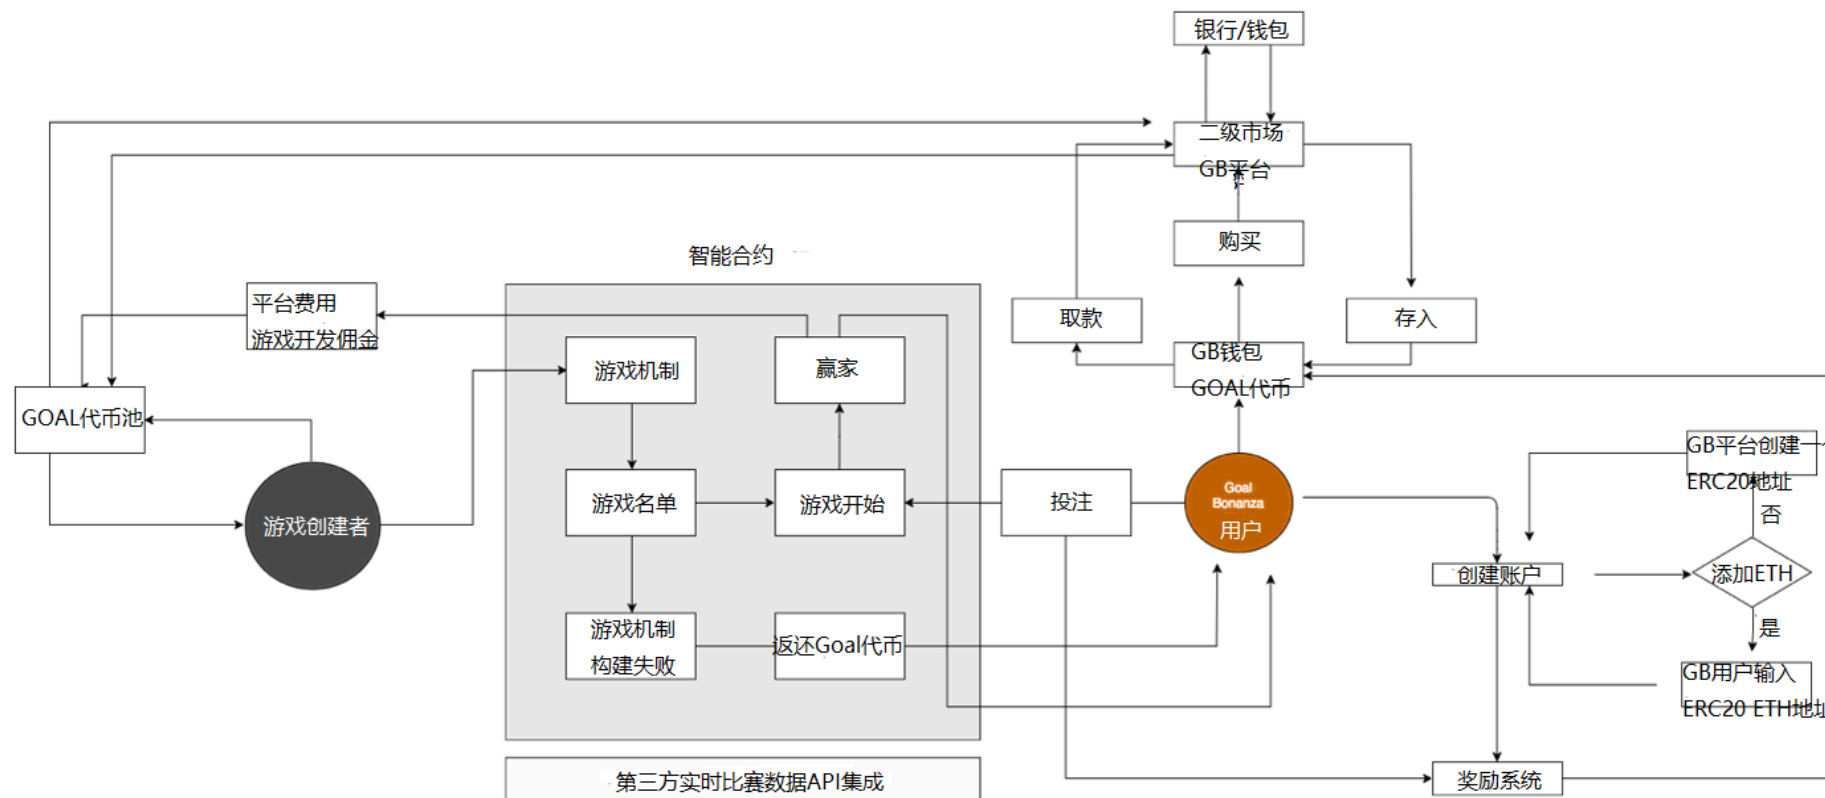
银行/钱包

二级市场
GB平台

购买

取款

存入

GB钱包
GOAL代币

智能合约

平台费用
游戏开发佣金

GOAL代币池

游戏机制

赢家

游戏名单

游戏开始

投注

Goal Bonanza
用户

GB平台创建
ERC20地址

否

添加ETH

是

GB用户输入
ERC20 ETH地址

创建账户

游戏创建者

游戏机制
构建失败

返还Goal代币

奖励系统

第三方实时比赛数据API集成